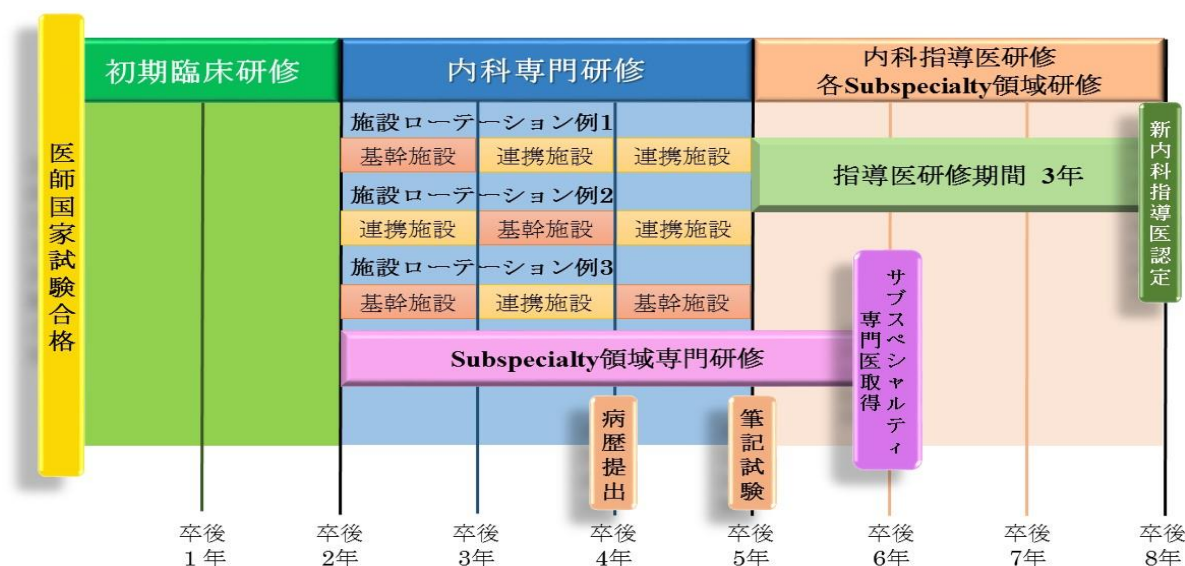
医師国家試験合格

初期臨床研修

内科専門研修

内科指導医研修
各Subspecialty領域研修

施設ローテーション例1

基幹施設　連携施設　連携施設

施設ローテーション例2

連携施設　基幹施設　連携施設

施設ローテーション例3

基幹施設　連携施設　基幹施設

指導医研修期間 3年

新内科指導医認定

サブスペシャルティ専門医取得

Subspecialty領域専門研修

病歴提出

筆記試験

卒後1年　卒後2年　卒後3年　卒後4年　卒後5年　卒後6年　卒後7年　卒後8年